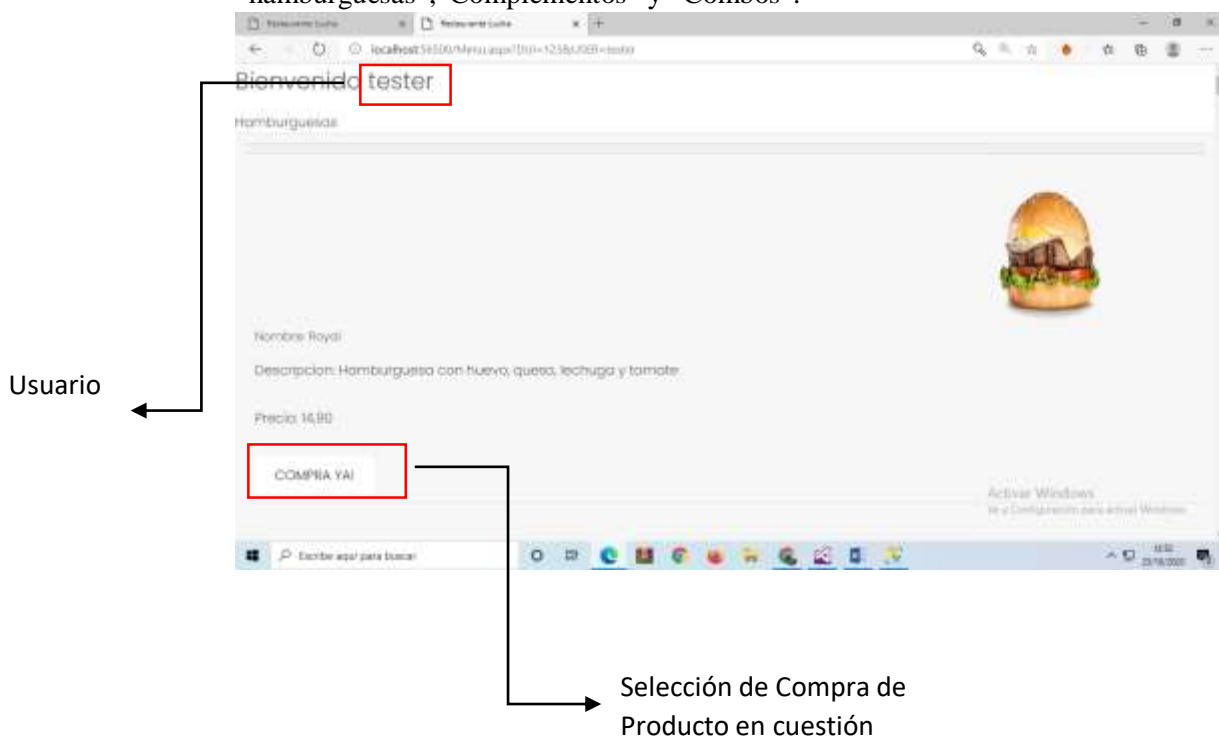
hamburguesas", Complementos" y "Combos".

Restaurante Lucho
Restaurante Lucho
localhost:56500/Menu.aspx?ID=1238USER=tester

Bienvenido tester

Hamburguesas

Nombre: Royal

Descripcion: Hamburguesa con huevo, queso, lechuga y tomate

Precio: 14,90

COMPRA YA!

Activar Windows
Ve a Configuración para activar Windows.

Escribe aquí para buscar

Usuario

Selección de Compra de Producto en cuestión